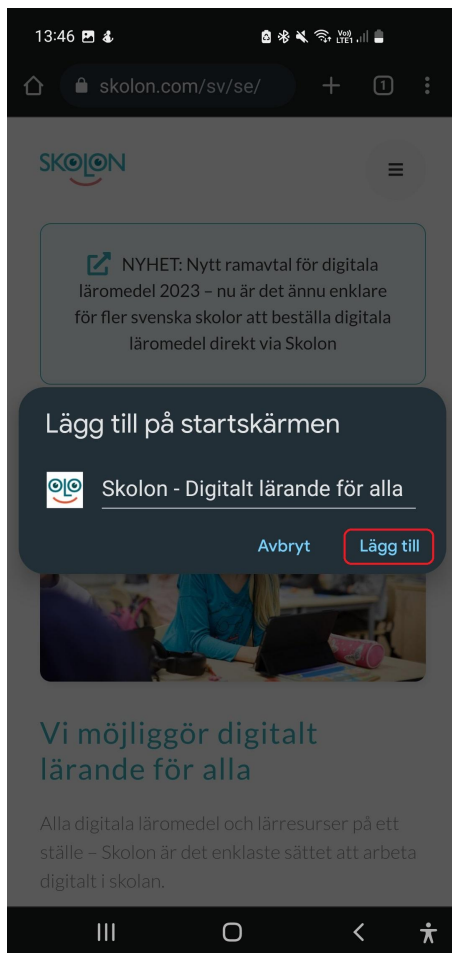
13:46

skolon.com/sv/se/

SKOLON

NYHET: Nytt ramavtal för digitala läromedel 2023 – nu är det ännu enklare för fler svenska skolor att beställa digitala läromedel direkt via Skolon

Lägg till på startskärmen

Skolon - Digitalt lärande för alla

Avbryt Lägg till

Vi möjliggör digitalt lärande för alla

Alla digitala läromedel och lärresurser på ett ställe – Skolon är det enklaste sättet att arbeta digitalt i skolan.